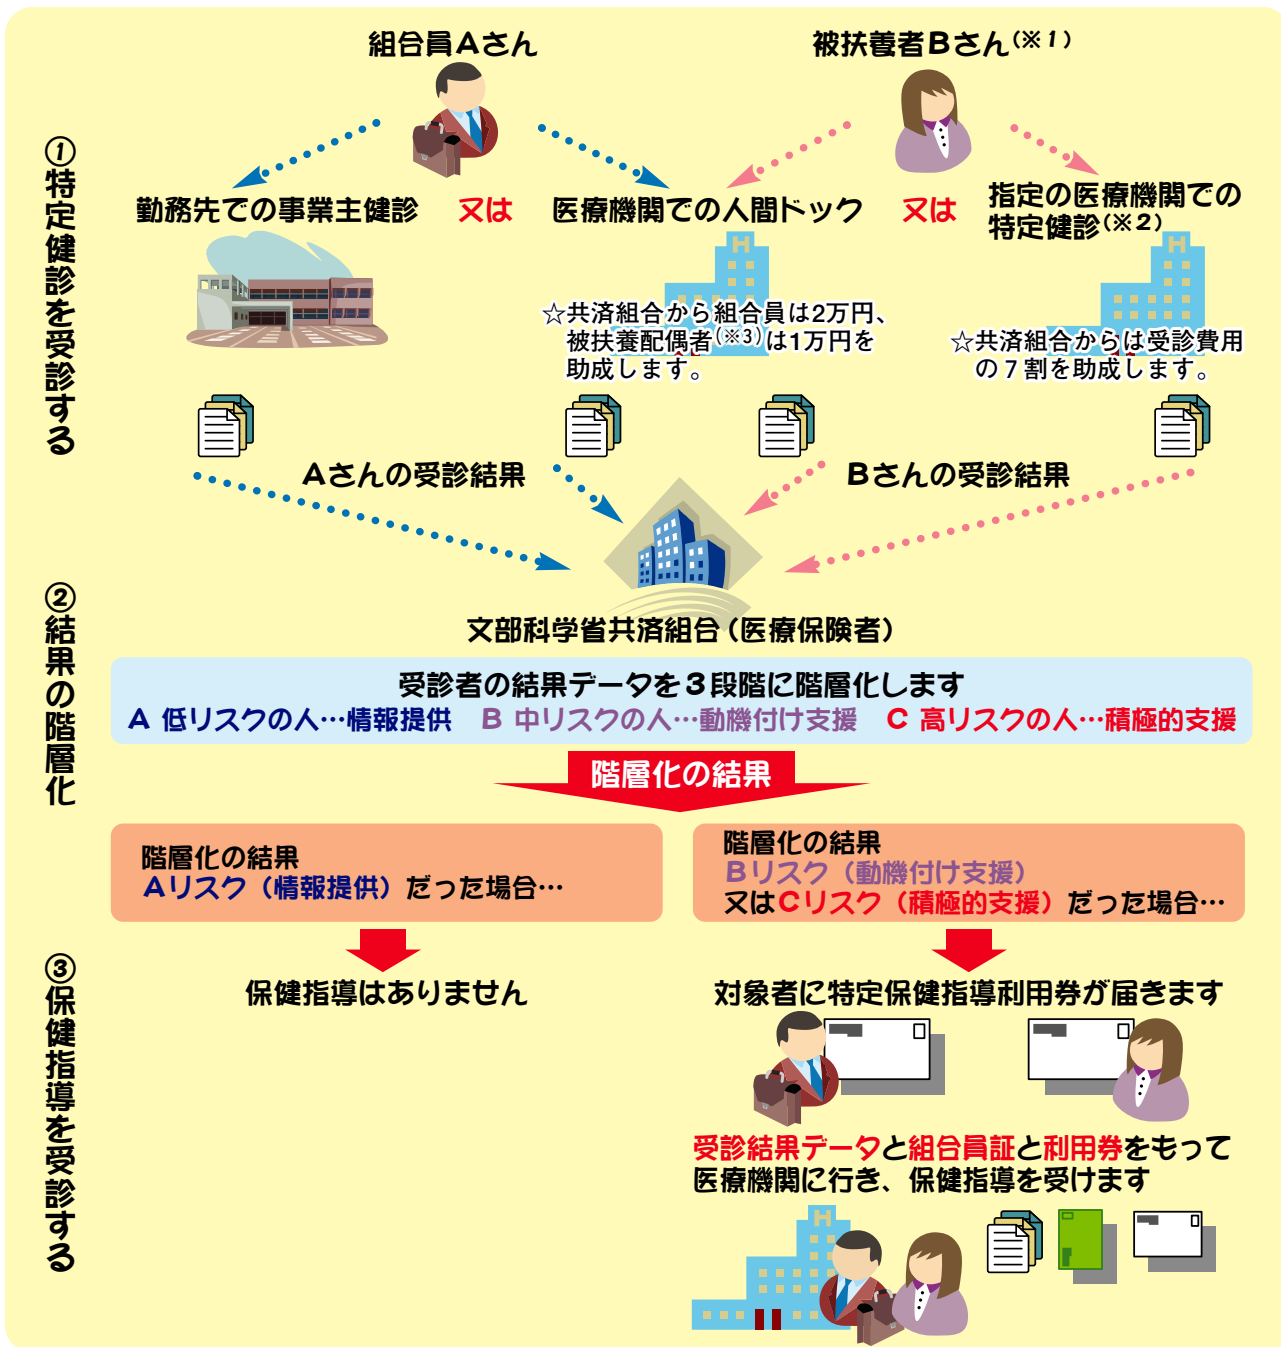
①特定健診を受診する

組合員Aさん

被扶養者Bさん（※1）

勤務先での事業主健診　又は　医療機関での人間ドック　又は　指定の医療機関での特定健診（※2）

☆共済組合から組合員は2万円、被扶養配偶者（※3）は1万円を助成します。

☆共済組合からは受診費用の７割を助成します。

Aさんの受診結果

Bさんの受診結果

②結果の階層化

文部科学省共済組合（医療保険者）

受診者の結果データを３段階に階層化します
A 低リスクの人…情報提供　B 中リスクの人…動機付け支援　C 高リスクの人…積極的支援

階層化の結果

階層化の結果
Aリスク（情報提供）だった場合…

階層化の結果
Bリスク（動機付け支援）
又はCリスク（積極的支援）だった場合…

③保健指導を受診する

保健指導はありません

対象者に特定保健指導利用券が届きます

受診結果データと組合員証と利用券をもって医療機関に行き、保健指導を受けます